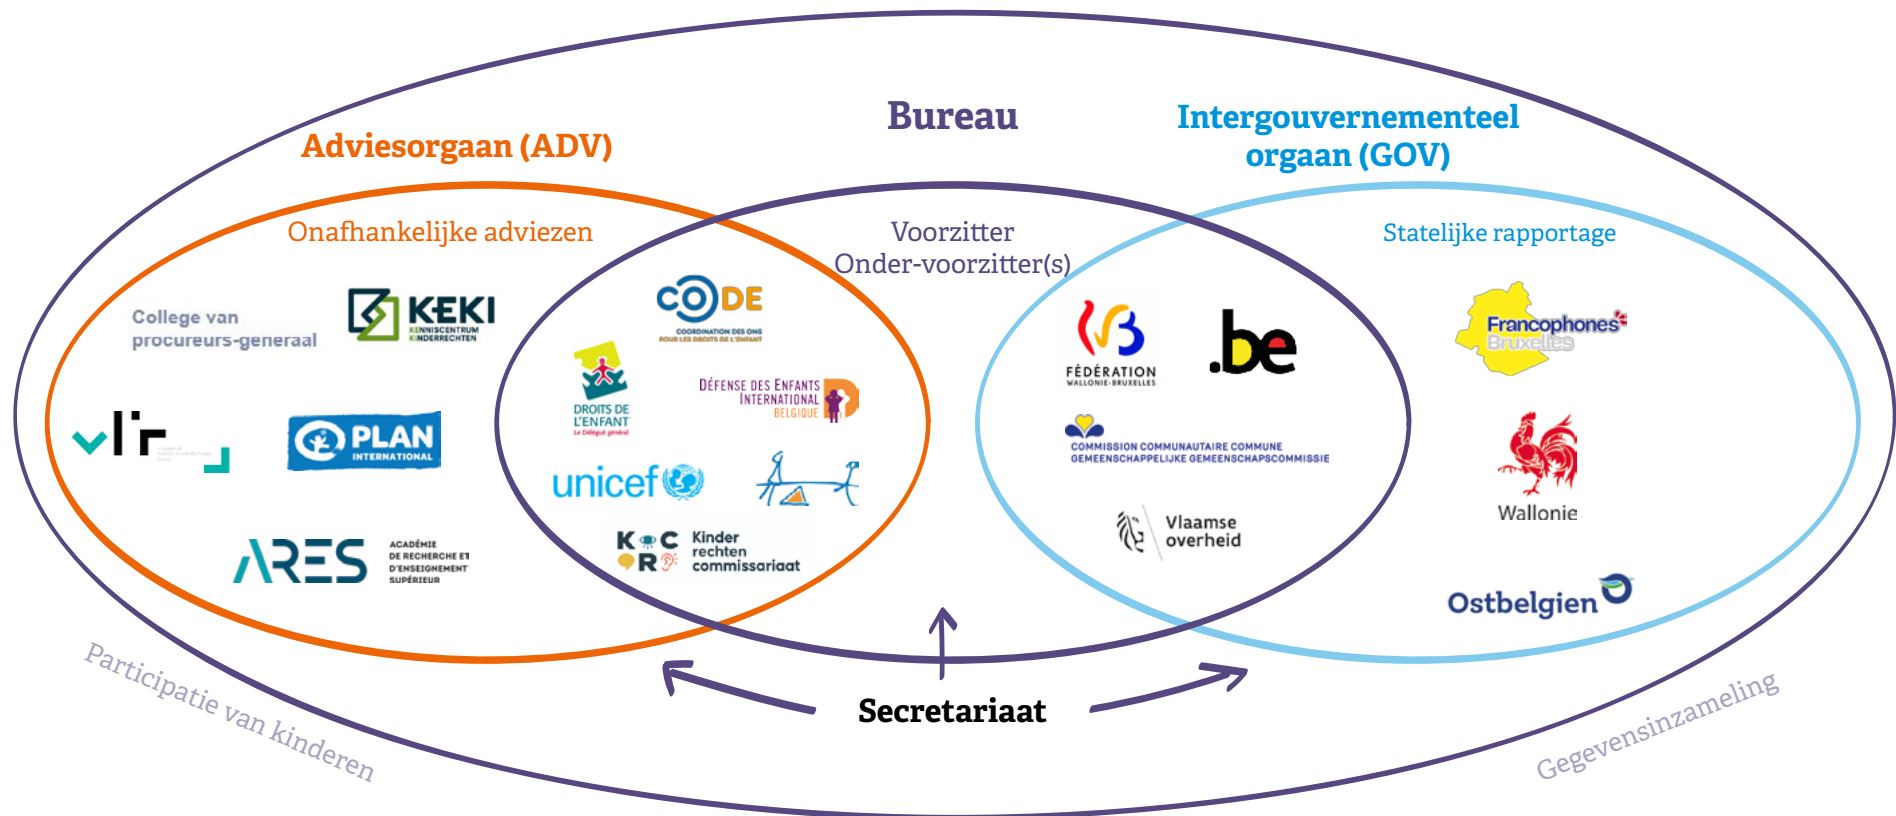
Adviesorgaan (ADV)

Bureau

Intergouvernementeel orgaan (GOV)

Onafhankelijke adviezen

Voorzitter
Onder-voorzitter(s)

Statelijke rapportage

College van procureurs-generaal

KEKI KENNISCENTRUM KINDERRECHTEN

CODE COORDINATION DES ONG POUR LES DROITS DE L'ENFANT

DROITS DE L'ENFANT Le Délégué général

DÉFENSE DES ENFANTS INTERNATIONAL BELGIQUE

vlr

PLAN INTERNATIONAL

unicef

ARES ACADÉMIE DE RECHERCHE ET D'ENSEIGNEMENT SUPÉRIEUR

KRC Kinder rechten commissariaat

FÉDÉRATION WALLONIE-BRUXELLES

.be

COMMISSION COMMUNAUTAIRE COMMUNE
GEMEENSCHAPPELIJKE GEMEENSCHAPSCOMMISSIE

Vlaamse overheid

Francophones Bruxelles

Wallonie

Ostbelgien

Secretariaat

Participatie van kinderen

Gegevensinzameling